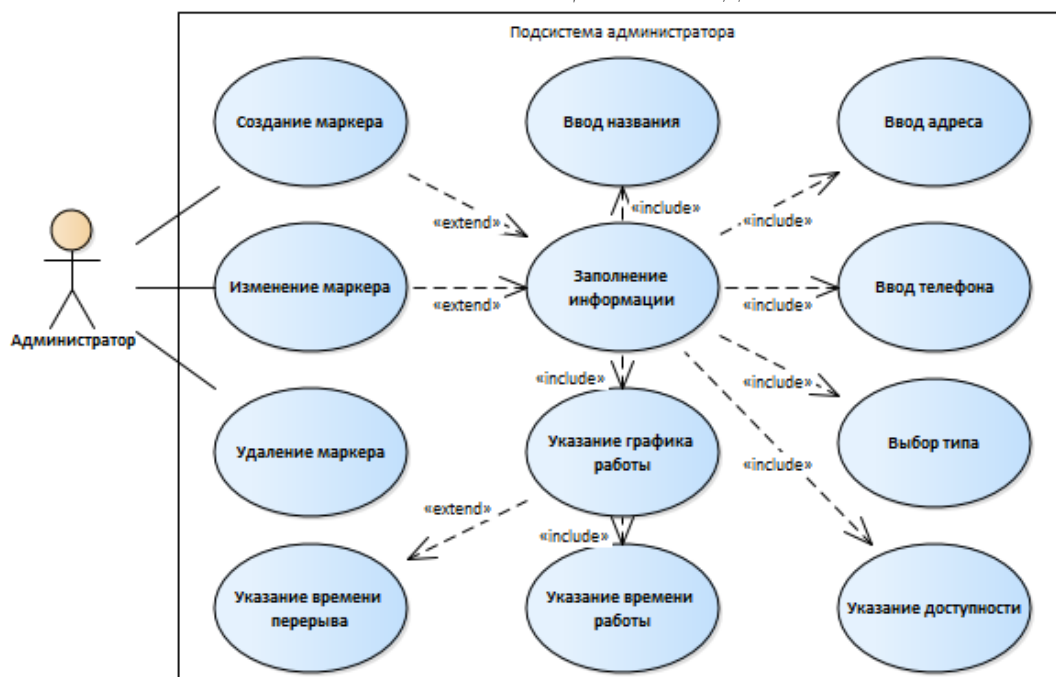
Подсистема администратора

Администратор

Создание маркера

Изменение маркера

Удаление маркера

Ввод названия

«include»

«extend»

«extend»

Заполнение информации

Ввод адреса

«include»

Ввод телефона

«include»

«include»

«include»

Выбор типа

«include»

Указание графика работы

«extend»

«include»

Указание времени перерыва

Указание времени работы

Указание доступности